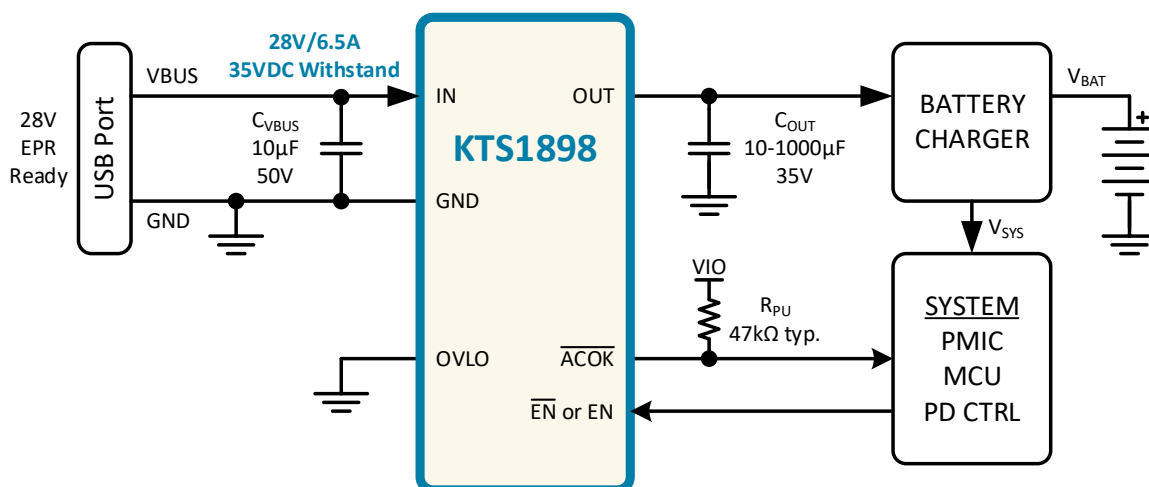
28V EPR Ready

USB Port

VBUS

GND

28V/6.5A
35VDC Withstand

$C_{VBUS}$
10µF
50V

IN

GND

OVLO

KTS1898

OUT

$\overline{ACOK}$

$\overline{EN}$ or EN

$C_{OUT}$
10-1000µF
35V

VIO

$R_{PU}$
47kΩ typ.

BATTERY CHARGER

$V_{BAT}$

+

$V_{SYS}$

SYSTEM
PMIC
MCU
PD CTRL